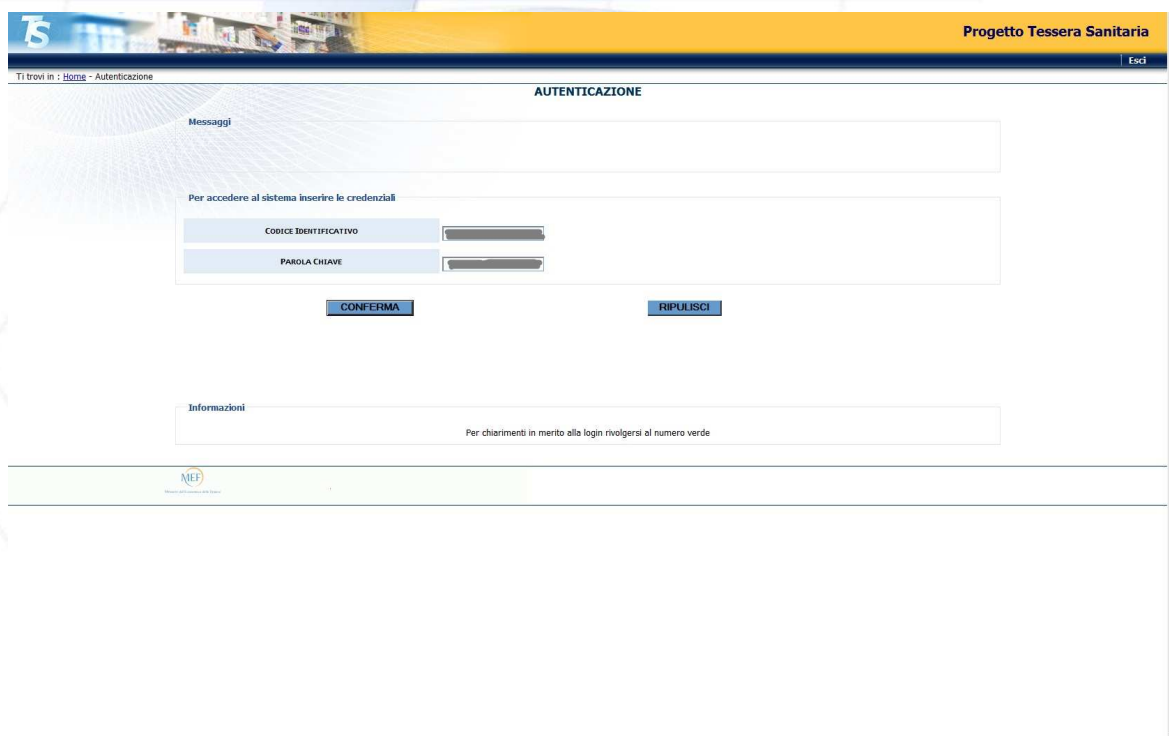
TS

Progetto Tessera Sanitaria

Esci

Ti trovi in : Home - Autenticazione

AUTENTICAZIONE

Messaggi

Per accedere al sistema inserire le credenziali

| CODICE IDENTIFICATIVO | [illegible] |
|---|---|
| PAROLA CHIAVE | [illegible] |

CONFERMA

RIPULISCI

Informazioni

Per chiarimenti in merito alla login rivolgersi al numero verde

MEF

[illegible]